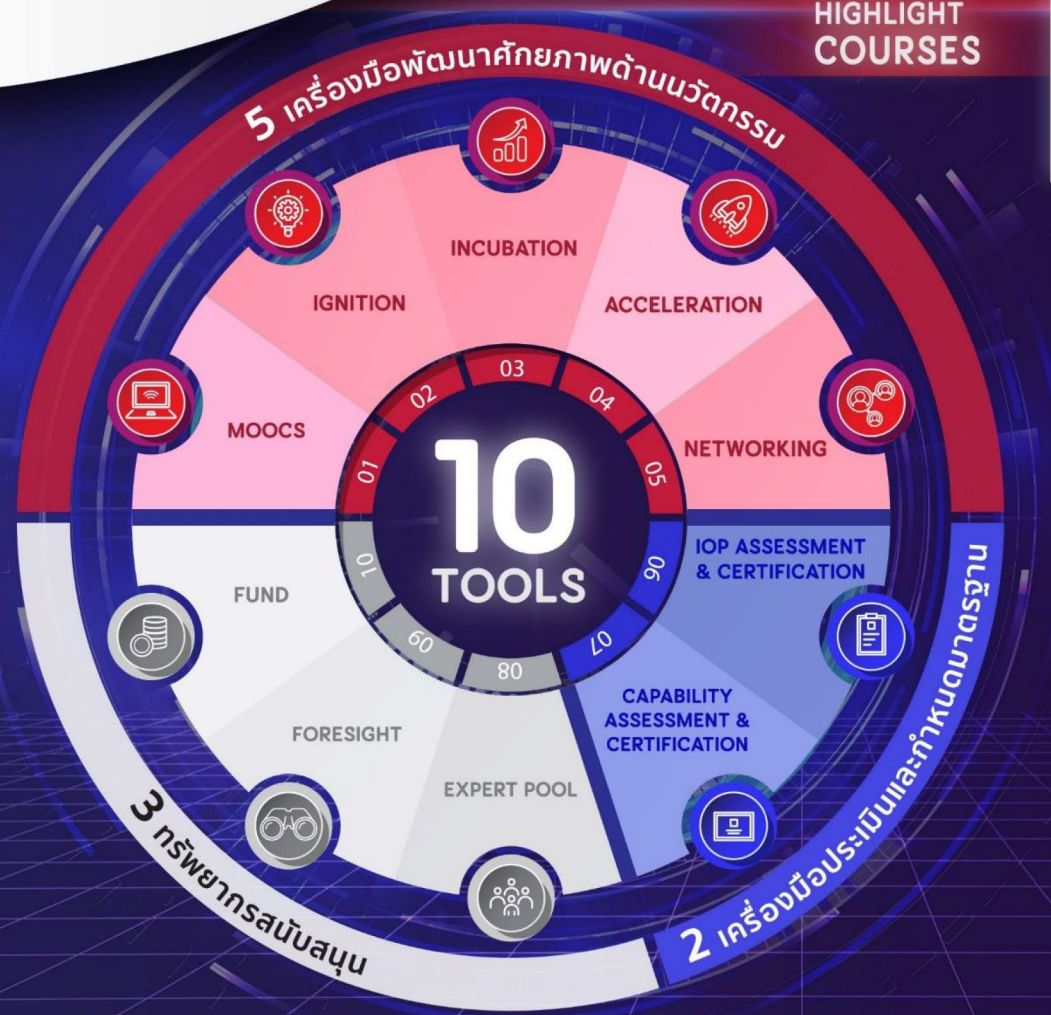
HIGHLIGHT COURSES

5 เครื่องมือพัฒนาศักยภาพด้านนวัตกรรม

INCUBATION

IGNITION

ACCELERATION

MOOCS

NETWORKING

01
02
03
04
05

10 TOOLS

06
07
08
09
10

IOP ASSESSMENT & CERTIFICATION

FUND

CAPABILITY ASSESSMENT & CERTIFICATION

FORESIGHT

EXPERT POOL

3 ทรัพยากรสนับสนุน

2 เครื่องมือประเมินและกำหนดมาตรฐาน